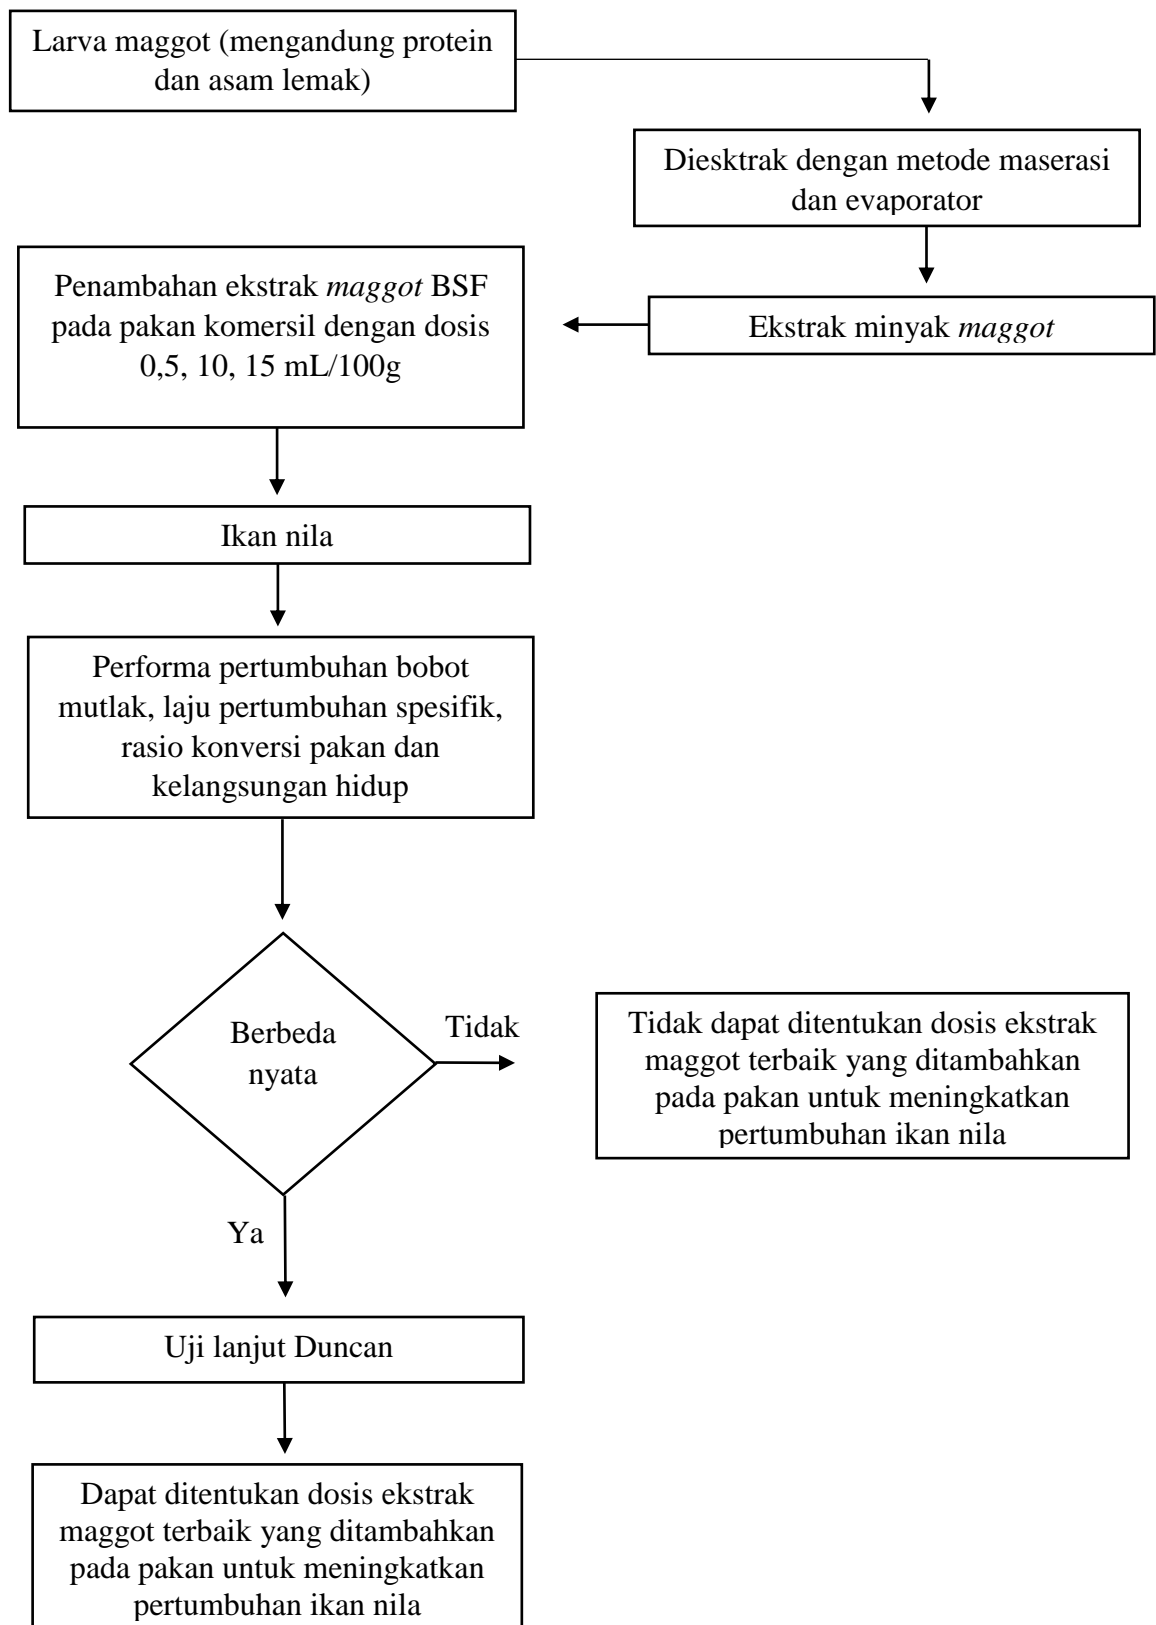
Larva maggot (mengandung protein dan asam lemak)

Diesktrak dengan metode maserasi dan evaporator

Ekstrak minyak *maggot*

Penambahan ekstrak *maggot* BSF pada pakan komersil dengan dosis 0,5, 10, 15 mL/100g

Ikan nila

Performa pertumbuhan bobot mutlak, laju pertumbuhan spesifik, rasio konversi pakan dan kelangsungan hidup

Berbeda nyata

Tidak

Tidak dapat ditentukan dosis ekstrak maggot terbaik yang ditambahkan pada pakan untuk meningkatkan pertumbuhan ikan nila

Ya

Uji lanjut Duncan

Dapat ditentukan dosis ekstrak maggot terbaik yang ditambahkan pada pakan untuk meningkatkan pertumbuhan ikan nila